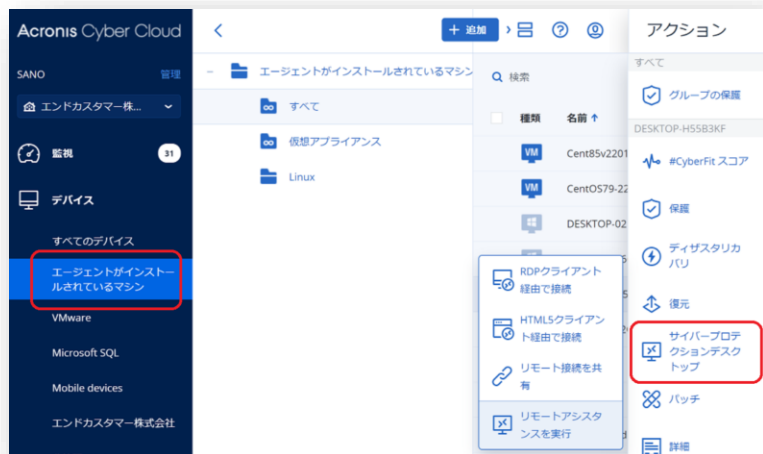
Acronis Cyber Cloud

SANO 管理

エンドカスタマー株...

監視 31

デバイス

すべてのデバイス

エージェントがインストールされているマシン

VMware

Microsoft SQL

Mobile devices

エンドカスタマー株式会社

<

+ 追加

エージェントがインストールされているマシン

すべて

仮想アプライアンス

Linux

検索

種類 名前 ↑

VM Cent85v2201

VM CentOS79-22

DESKTOP-02

RDPクライアント経由で接続

HTML5クライアント経由で接続

リモート接続を共有

リモートアシスタンスを実行

アクション

すべて

グループの保護

DESKTOP-H55B3KF

#CyberFit スコア

保護

ディザスタリカバリ

復元

サイバープロテクションデスクトップ

パッチ

詳細